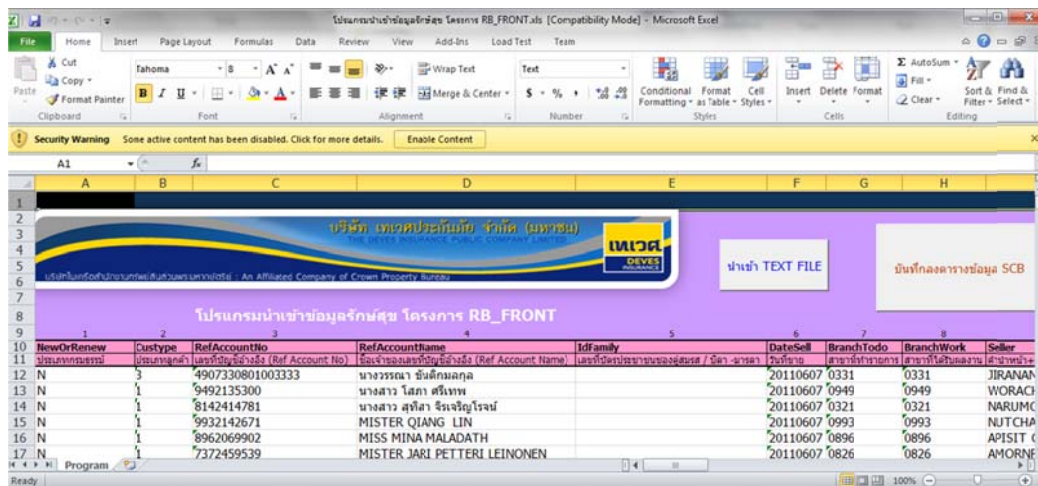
โปรแกรมนำเข้าข้อมูลรักษ์สุข โครงการ RB_FRONT.xls [Compatibility Mode] - Microsoft Excel

File Home Insert Page Layout Formulas Data Review View Add-Ins Load Test Team

Cut
Copy
Paste Format Painter
Clipboard
Tahoma 8
Font
Wrap Text
Merge & Center
Alignment
Text
Number
Conditional Formatting
Format as Table
Cell Styles
Styles
Insert Delete Format
Cells
AutoSum
Fill
Clear
Sort & Filter
Find & Select
Editing

Security Warning Some active content has been disabled. Click for more details. Enable Content

A1

บริษัท เทเวศประกันภัย จำกัด (มหาชน)
THE DEVES INSURANCE PUBLIC COMPANY LIMITED
บริษัทในเครือสำนักงานทรัพย์สินส่วนพระมหากษัตริย์ : An Affiliated Company of Crown Property Bureau
เทเวศ DEVES INSURANCE

นำเข้า TEXT FILE

บันทึกลงตารางข้อมูล SCB

โปรแกรมนำเข้าข้อมูลรักษ์สุข โครงการ RB_FRONT

| 1 | 2 | 3 | 4 | 5 | 6 | 7 | 8 | |
|---|---|---|---|---|---|---|---|---|
| NewOrRenew | Custype | RefAccountNo | RefAccountName | IdFamily | DateSell | BranchTodo | BranchWork | Seller |
| ประเภทกรมธรรม์ | ประเภทลูกค้า | เลขที่บัญชีอ้างอิง (Ref Account No) | ชื่อเจ้าของเลขที่บัญชีอ้างอิง (Ref Account Name) | เลขที่บัตรประชาชนของผู้สมรส / บิดา - มารดา | วันที่ขาย | สาขาที่ทำรายการ | สาขาที่ได้รับผลงาน | ตำแหน่ง |
| N | 3 | 4907330801003333 | นางวรรณา ขันติกมลกุล | | 20110607 | 0331 | 0331 | JIRANAN |
| N | 1 | 9492135300 | นางสาว โสภา ศรีเทพ | | 20110607 | 0949 | 0949 | WORACH |
| N | 1 | 8142414781 | นางสาว สุทิสา จิรเจริญโรจน์ | | 20110607 | 0321 | 0321 | NARUMO |
| N | 1 | 9932142671 | MISTER QIANG LIN | | 20110607 | 0993 | 0993 | NUTCHA |
| N | 1 | 8962069902 | MISS MINA MALADATH | | 20110607 | 0896 | 0896 | APISIT C |
| N | 1 | 7372459539 | MISTER JARI PETTERI LEINONEN | | 20110607 | 0826 | 0826 | AMORNE |

Program

Ready 100%